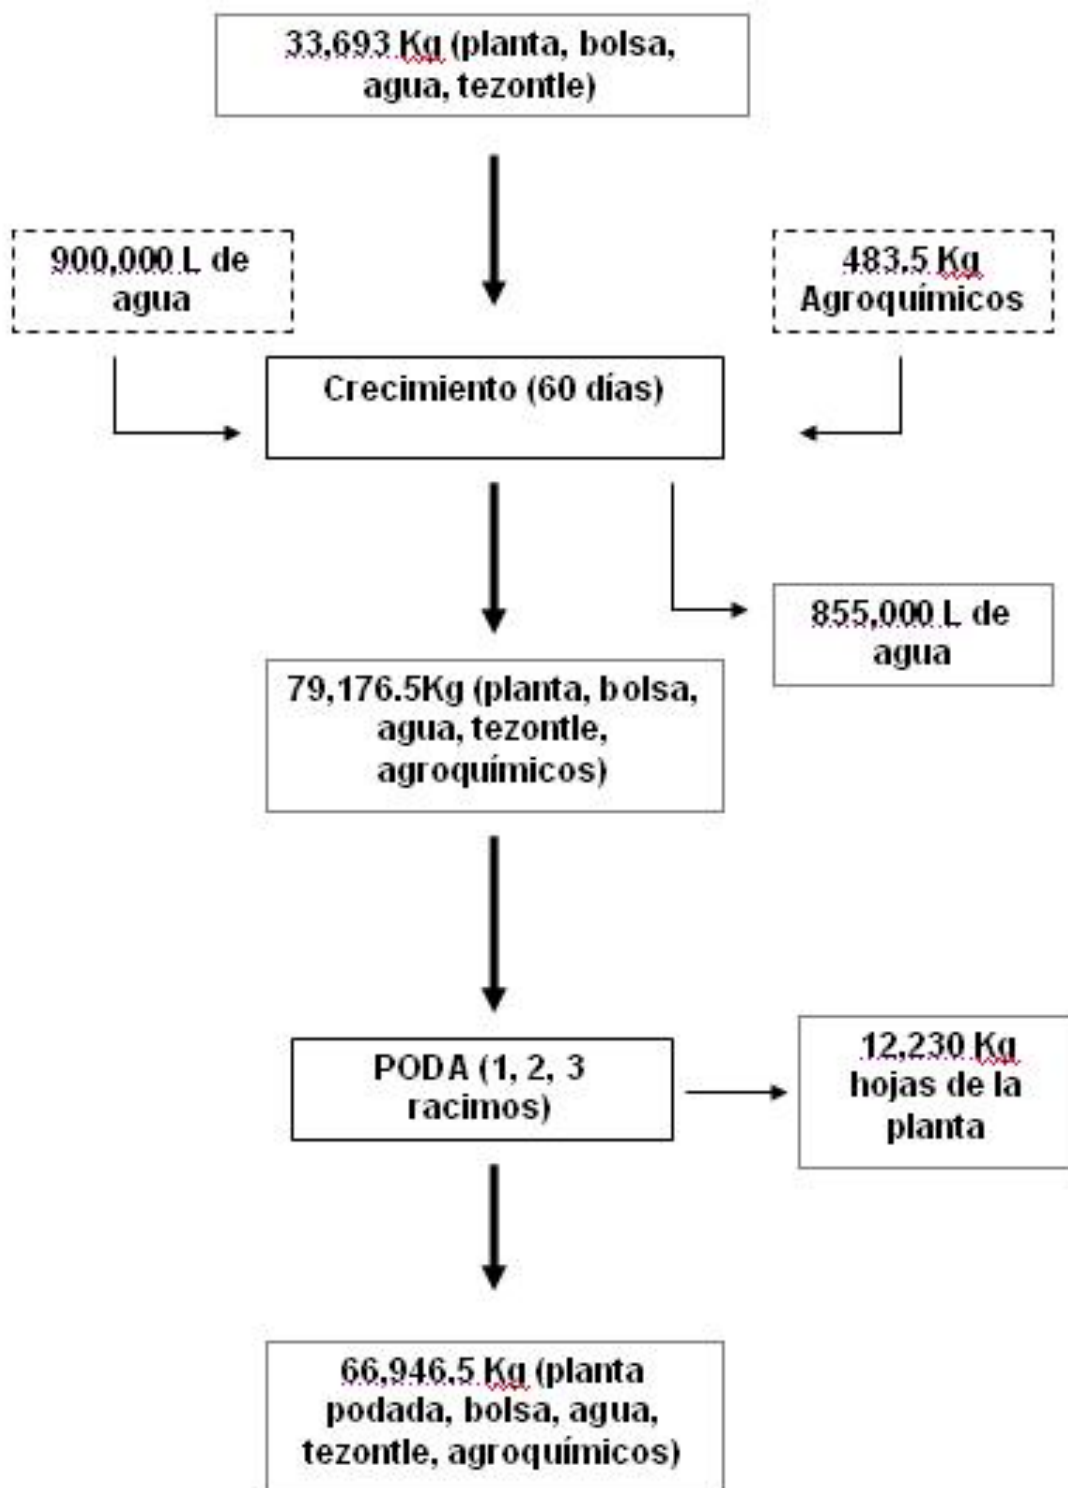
33,693 Kg (planta, bolsa, agua, tezontle)

900,000 L de agua

483.5 Kg Agroquímicos

Crecimiento (60 días)

855,000 L de agua

79,176.5Kg (planta, bolsa, agua, tezontle, agroquímicos)

PODA (1, 2, 3 racimos)

12,230 Kg hojas de la planta

66,946.5 Kg (planta podada, bolsa, agua, tezontle, agroquímicos)